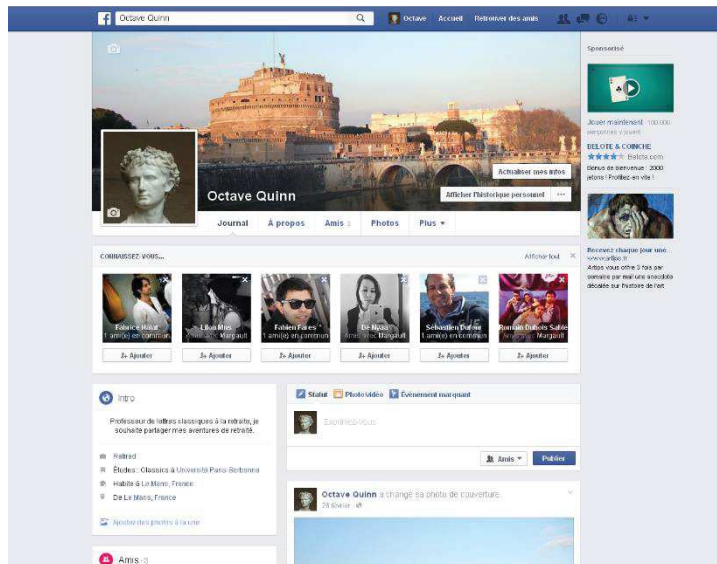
Octave Quinn
Octave Accueil Retrouver des amis

Actualiser mes infos
Octave Quinn
Afficher l'historique personnel ···
Journal À propos Amis 3 Photos Plus ▾

Sponsorisé
Jouer maintenant · 100 000 personnes y jouent
BELOTE & COINCHE
★★★★ Belote.com
Bonus de bienvenue : 2000 jetons ! Profitez-en vite !

Recevez chaque jour une
www.artips.fr
Artips vous offre 3 fois par semaine par mail une anecdote décalée sur l'histoire de l'art

CONNAISSEZ-VOUS... Afficher tout

Fabrice Hakal
1 ami(e) en commun
+ Ajouter

Lilian Mnis
Ami(e) de Margault
+ Ajouter

Fabien Fares
1 ami(e) en commun
+ Ajouter

De Nyaa
Ami(e) de Margault
+ Ajouter

Sébastien Dufour
1 ami(e) en commun
+ Ajouter

Romain Dubois Sainte
Ami(e) de Margault
+ Ajouter

Intro
Professeur de lettres classiques à la retraite, je souhaite partager mes aventures de retraité.
Retired
Études : Classics à Université Paris-Sorbonne
Habite à Le Mans, France
De Le Mans, France
Ajouter des photos à la une

Amis 3

Statut Photo/vidéo Événement marquant
Exprimez-vous
Amis ▾ Publier

Octave Quinn a changé sa photo de couverture.
28 février ·